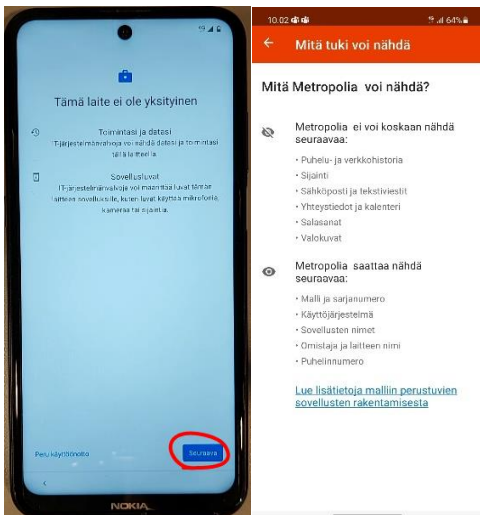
Tämä laite ei ole yksityinen

Toimintasi ja datasi
IT-järjestelmänvalvoja voi nähdä datasi ja toimintasi tällä laitteella.

Sovellusluvat
IT-järjestelmänvalvoja voi määrittää luvat tämän laitteen sovelluksille, kuten luvat käyttää mikrofonia, kameraa tai sijaintia.

Peru käyttöönotto

Seuraava

NOKIA

10.02
64%

Mitä tuki voi nähdä

Mitä Metropolia voi nähdä?

Metropolia ei voi koskaan nähdä seuraavaa:

• Puhelu- ja verkkohistoria
• Sijainti
• Sähköposti ja tekstiviestit
• Yhteystiedot ja kalenteri
• Salasanat
• Valokuvat

Metropolia saattaa nähdä seuraavaa:

• Malli ja sarjanumero
• Käyttöjärjestelmä
• Sovellusten nimet
• Omistaja ja laitteen nimi
• Puhelinnumero

Lue lisätietoja mallin perustuvien sovellusten rakentamisesta